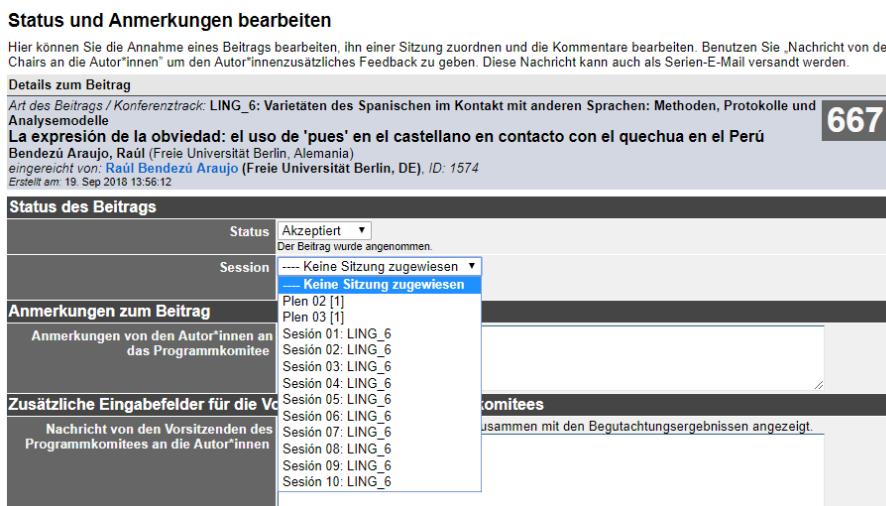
Status und Anmerkungen bearbeiten

Hier können Sie die Annahme eines Beitrags bearbeiten, ihn einer Sitzung zuordnen und die Kommentare bearbeiten. Benutzen Sie „Nachricht von de Chairs an die Autor*innen" um den Autor*innenzusätzliches Feedback zu geben. Diese Nachricht kann auch als Serien-E-Mail versandt werden.

Details zum Beitrag

Art des Beitrags / Konferenztrack: LING_6: Varietäten des Spanischen im Kontakt mit anderen Sprachen: Methoden, Protokolle und Analysemodelle

667

La expresión de la obviedad: el uso de 'pues' en el castellano en contacto con el quechua en el Perú

Bendezú Araujo, Raúl (Freie Universität Berlin, Alemania)

eingereicht von: Raúl Bendezú Araujo (Freie Universität Berlin, DE), ID: 1574

Erstellt am: 19. Sep 2018 13:56:12

Status des Beitrags

Status | Akzeptiert ▼

Der Beitrag wurde angenommen.

Session | ---- Keine Sitzung zugewiesen ▼

---- Keine Sitzung zugewiesen
Plen 02 [1]
Plen 03 [1]
Sesión 01: LING_6
Sesión 02: LING_6
Sesión 03: LING_6
Sesión 04: LING_6
Sesión 05: LING_6
Sesión 06: LING_6
Sesión 07: LING_6
Sesión 08: LING_6
Sesión 09: LING_6
Sesión 10: LING_6

Anmerkungen zum Beitrag

Anmerkungen von den Autor*innen an das Programmkomitee

Zusätzliche Eingabefelder für die Vo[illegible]komitees

Nachricht von den Vorsitzenden des Programmkomitees an die Autor*innen

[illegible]usammen mit den Begutachtungsergebnissen angezeigt.